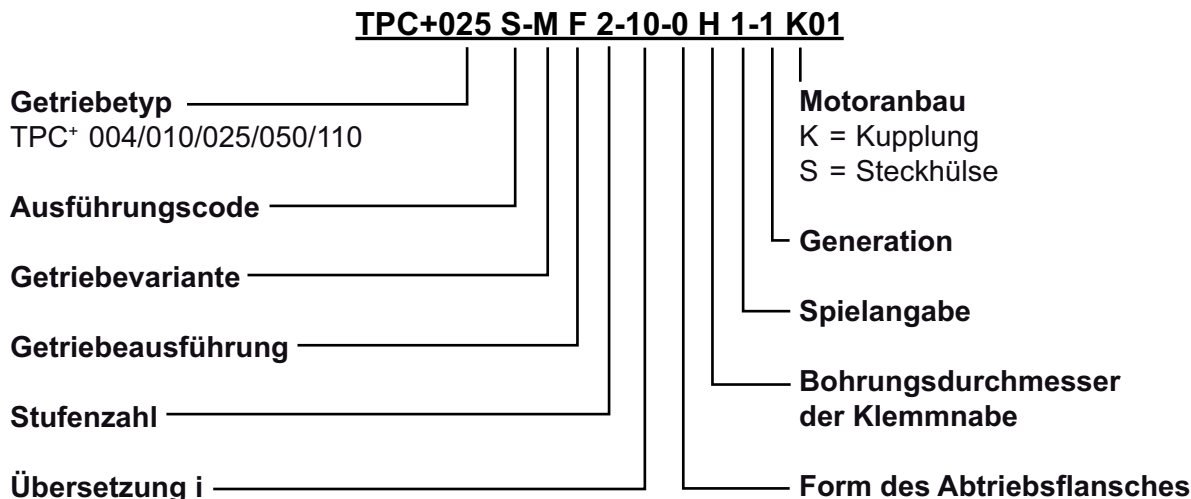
TPC+025 S-M F 2-10-0 H 1-1 K01

Getriebetyp
TPC⁺ 004/010/025/050/110

Ausführungscode

Getriebevariante

Getriebeausführung

Stufenzahl

Übersetzung i

Motoranbau
K = Kupplung
S = Steckhülse

Generation

Spielangabe

Bohrungsdurchmesser der Klemmnabe

Form des Abtriebsflansches